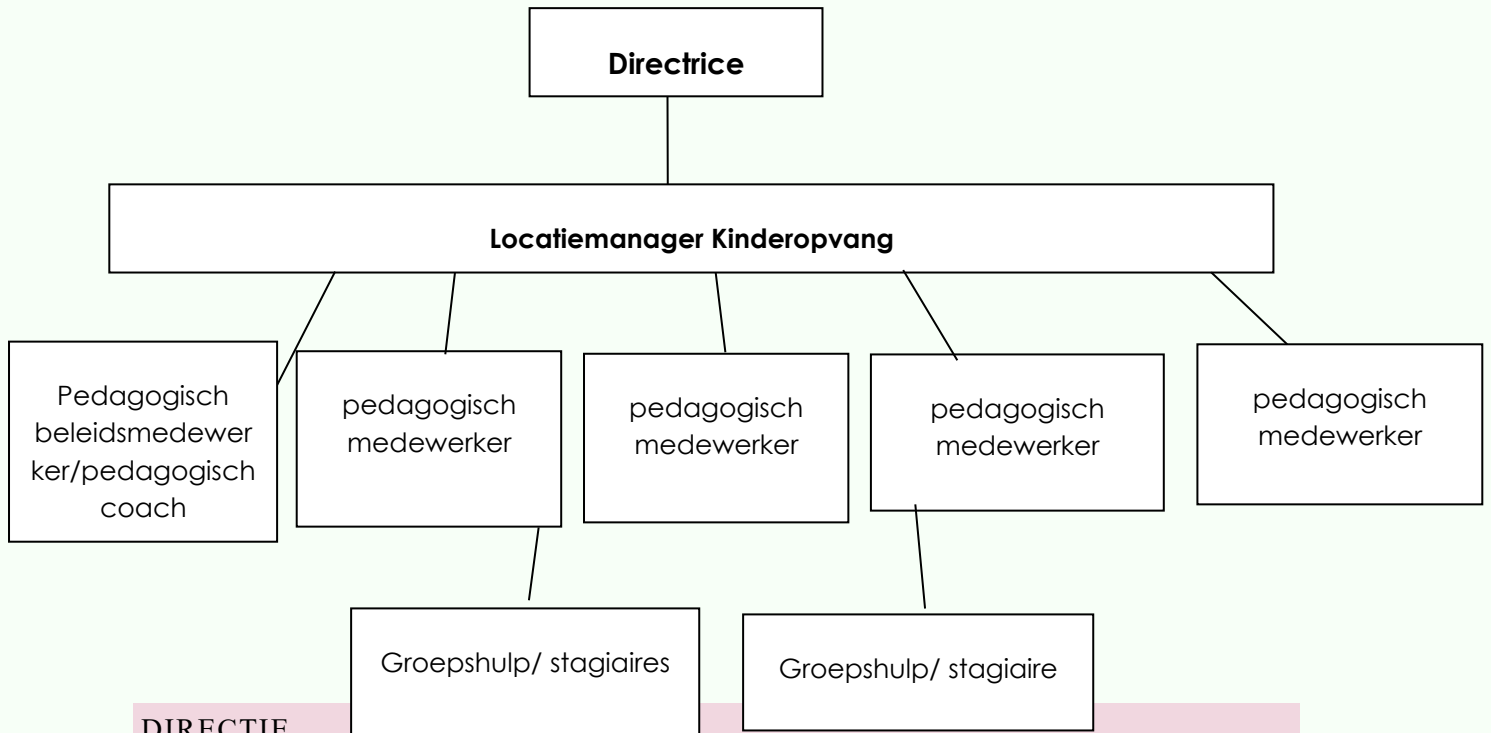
Directrice

Locatiemanager Kinderopvang

Pedagogisch beleidsmedewerker/pedagogisch coach

pedagogisch medewerker

pedagogisch medewerker

pedagogisch medewerker

pedagogisch medewerker

Groepshulp/ stagiaires

Groepshulp/ stagiaire

DIRECTIE